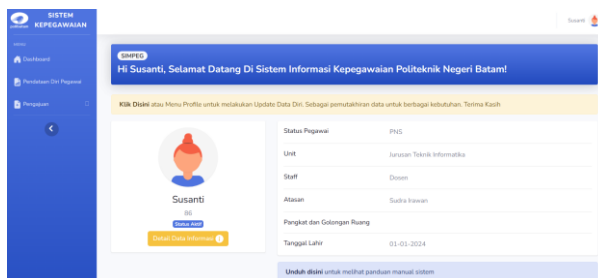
SISTEM KEPEGAWAIAN

MENU

Dashboard

Pendataan Diri Pegawai

Pengajuan

Susanti

SIMPEG

Hi Susanti, Selamat Datang Di Sistem Informasi Kepegawaian Politeknik Negeri Batam!

Klik Disini atau Menu Profile untuk melakukan Update Data Diri. Sebagai pemutakhiran data untuk berbagai kebutuhan. Terima Kasih

Susanti

86

Status Aktif

Detail Data Informasi

| Status Pegawai | PNS |
|---|---|
| Unit | Jurusan Teknik Informatika |
| Staff | Dosen |
| Atasan | Sudra Irawan |
| Pangkat dan Golongan Ruang | |
| Tanggal Lahir | 01-01-2024 |

Unduh disini untuk melihat panduan manual sistem